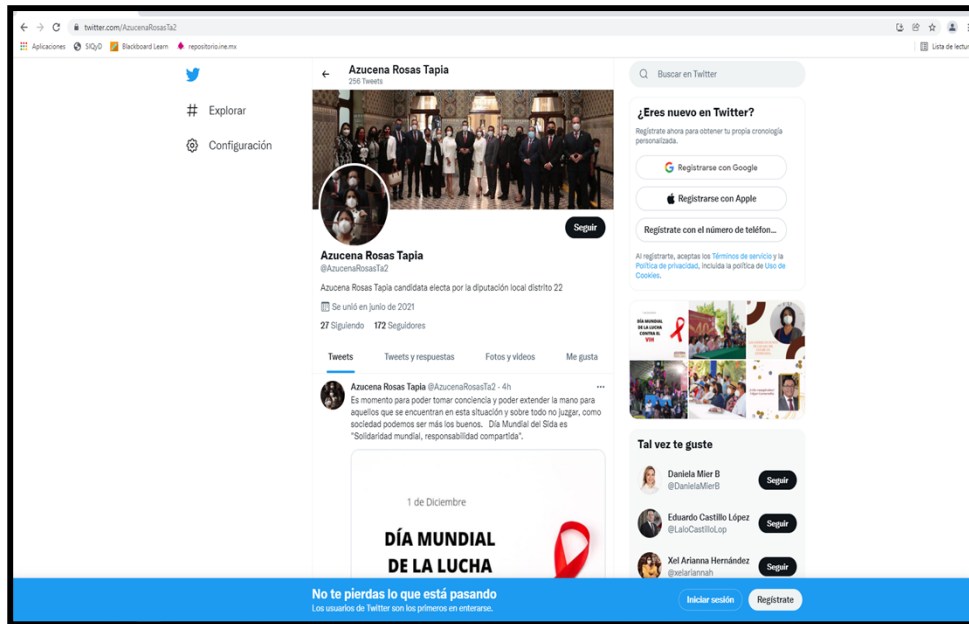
twitter.com/AzucenaRosasTa2

Aplicaciones SIQyD Blackboard Learn repositorio.ine.mx

Lista de lectura

Explorar

Configuración

Azucena Rosas Tapia
256 Tweets

Seguir

Azucena Rosas Tapia
@AzucenaRosasTa2

Azucena Rosas Tapia candidata electa por la diputación local distrito 22

Se unió en junio de 2021

27 Siguiendo 172 Seguidores

Tweets Tweets y respuestas Fotos y videos Me gusta

Azucena Rosas Tapia @AzucenaRosasTa2 · 4h
Es momento para poder tomar conciencia y poder extender la mano para aquellos que se encuentran en esta situación y sobre todo no juzgar, como sociedad podemos ser más los buenos. Día Mundial del Sida es "Solidaridad mundial, responsabilidad compartida".

1 de Diciembre

DÍA MUNDIAL DE LA LUCHA

Buscar en Twitter

¿Eres nuevo en Twitter?
Regístrate ahora para obtener tu propia cronología personalizada.

Registrarse con Google

Registrarse con Apple

Registrate con el número de teléfon...

Al registrarte, aceptas los Términos de servicio y la Política de privacidad, incluida la política de Uso de Cookies.

DÍA MUNDIAL DE LA LUCHA CONTRA EL VIH

Tal vez te guste

Daniela Mier B
@DanielaMierB
Seguir

Eduardo Castillo López
@LaloCastilloLop
Seguir

Xel Arianna Hernández
@xelariannah
Seguir

No te pierdas lo que está pasando
Los usuarios de Twitter son los primeros en enterarse.

Iniciar sesión

Regístrate